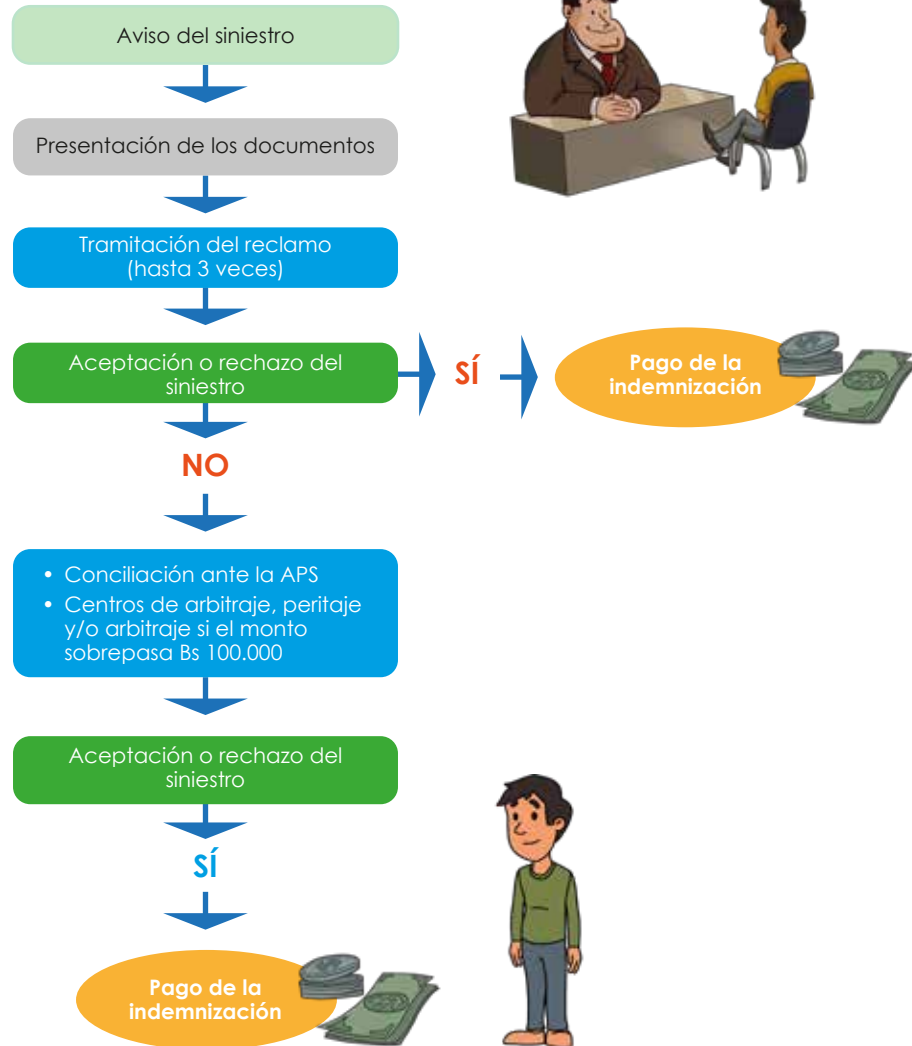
Aviso del siniestro

Presentación de los documentos

Tramitación del reclamo (hasta 3 veces)

Aceptación o rechazo del siniestro

SÍ

Pago de la indemnización

NO

• Conciliación ante la APS
• Centros de arbitraje, peritaje y/o arbitraje si el monto sobrepasa Bs 100.000

Aceptación o rechazo del siniestro

SÍ

Pago de la indemnización